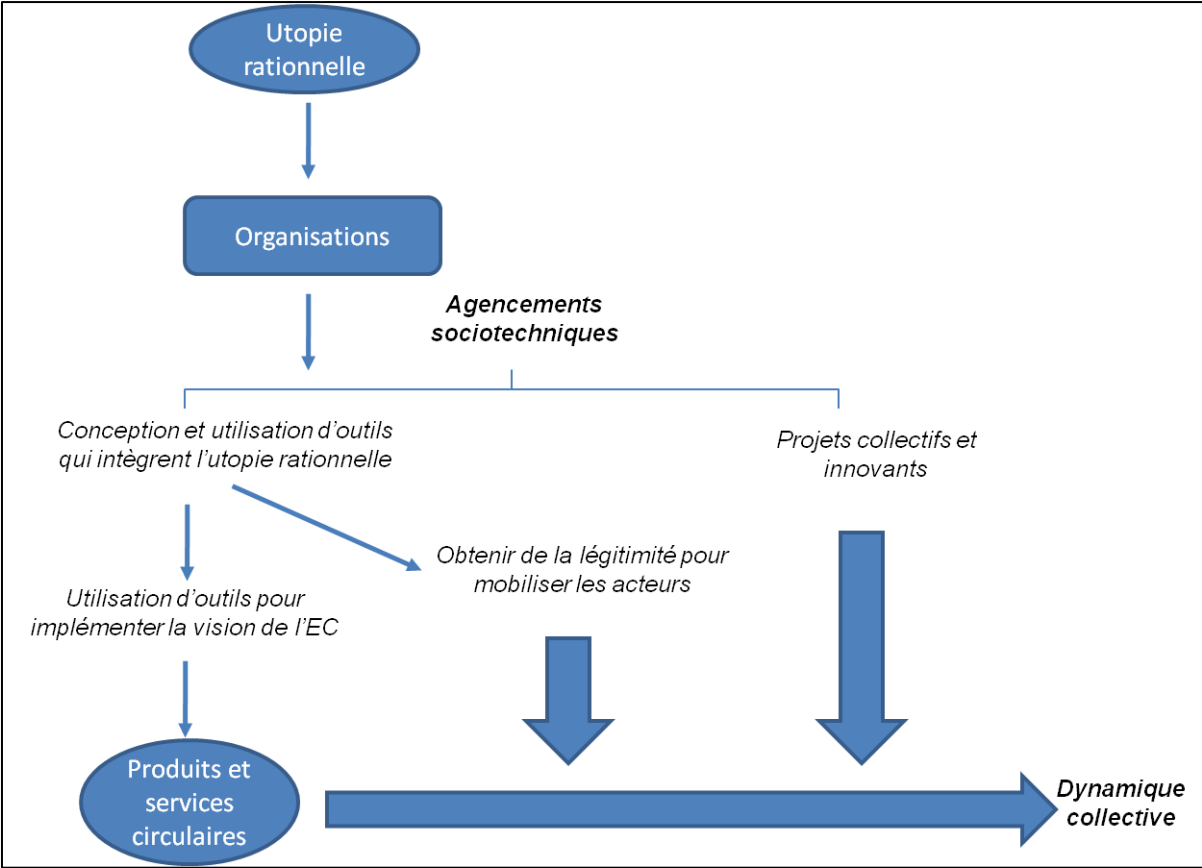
Utopie rationnelle

Organisations

Agencements sociotechniques

Conception et utilisation d'outils qui intègrent l'utopie rationnelle

Projets collectifs et innovants

Obtenir de la légitimité pour mobiliser les acteurs

Utilisation d'outils pour implémenter la vision de l'EC

Produits et services circulaires

Dynamique collective